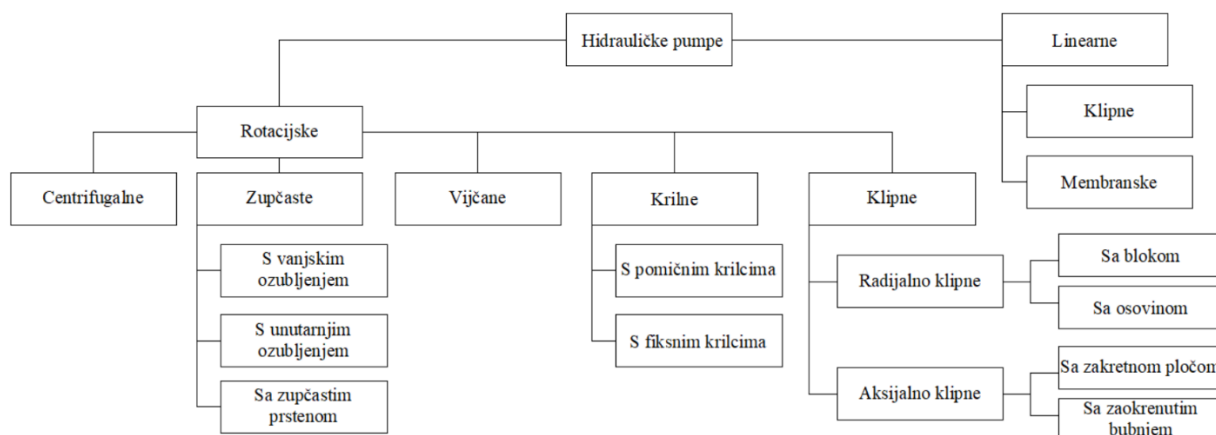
Hidrauličke pumpe

Linearne

Klipne

Membranske

Rotacijske

Centrifugalne

Zupčaste

S vanjskim ozubljenjem

S unutarnjim ozubljenjem

Sa zupčastim prstenom

Vijčane

Krilne

S pomičnim krilcima

S fiksnim krilcima

Klipne

Radijalno klipne

Sa blokom

Sa osovinom

Aksijalno klipne

Sa zakretnom pločom

Sa zaokrenutim bubnjem